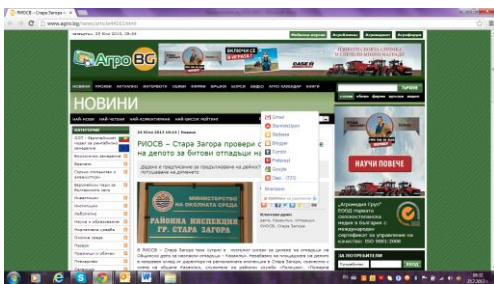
РИОСВ – Стара Загора с ×

www.agrobg.com/article4065.html

АгроBG

ВКЛЮЧИ СЕ В ИГРАТА!

CASE IH

НОВИНИ

НАУЧИ ПОВЕЧЕ

КАТЕГОРИИ

РИОСВ – Стара Загора провери с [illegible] на депото за битови отпадъци на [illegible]

25 Юли 2013 10:14 | Новини

РАЙОННА ИНСПЕКЦИЯ СТАРА ЗАГОРА

Email
Facebook
Twitter
Blogger
Google
Pinterest

Ключови думи:

ЗА ПОТРЕБИТЕЛИ